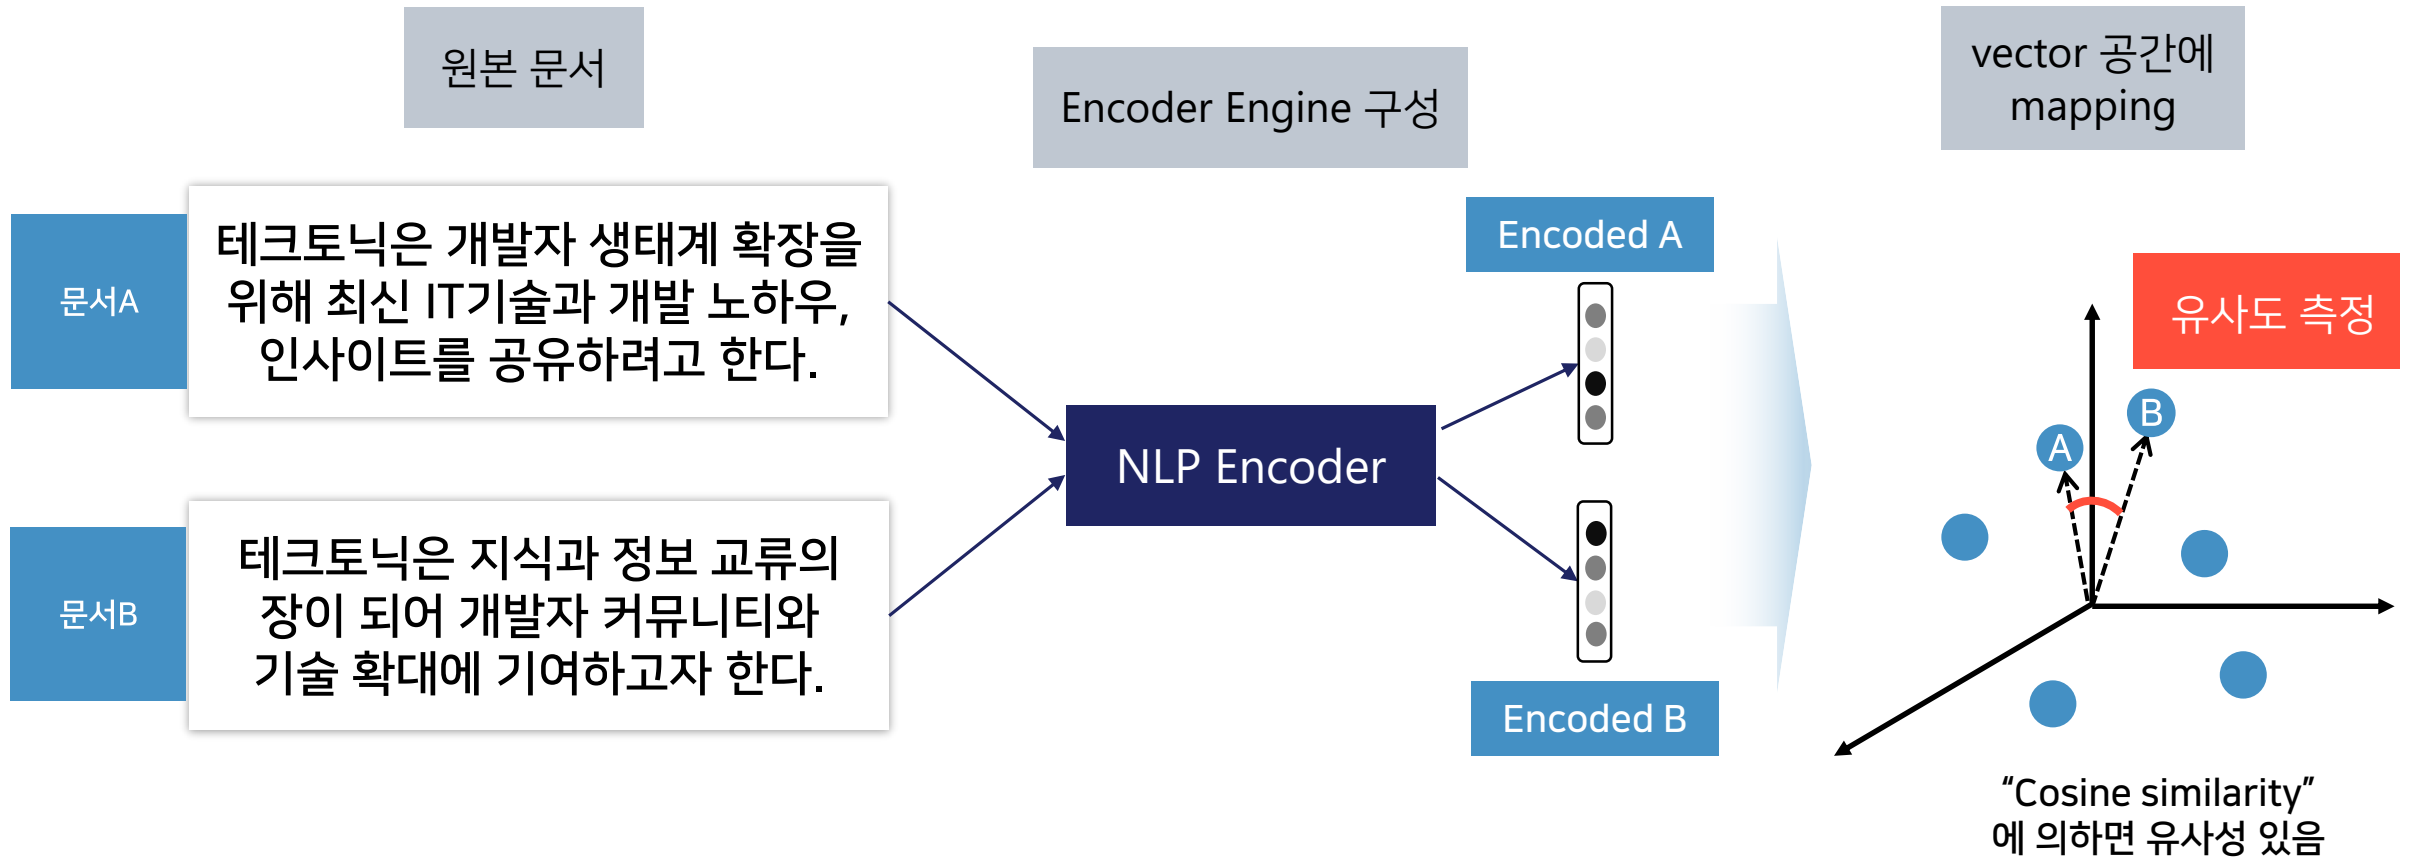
원본 문서

Encoder Engine 구성

vector 공간에 mapping

문서A

테크토닉은 개발자 생태계 확장을 위해 최신 IT기술과 개발 노하우, 인사이트를 공유하려고 한다.

문서B

테크토닉은 지식과 정보 교류의 장이 되어 개발자 커뮤니티와 기술 확대에 기여하고자 한다.

NLP Encoder

Encoded A

Encoded B

유사도 측정

A

B

"Cosine similarity" 에 의하면 유사성 있음